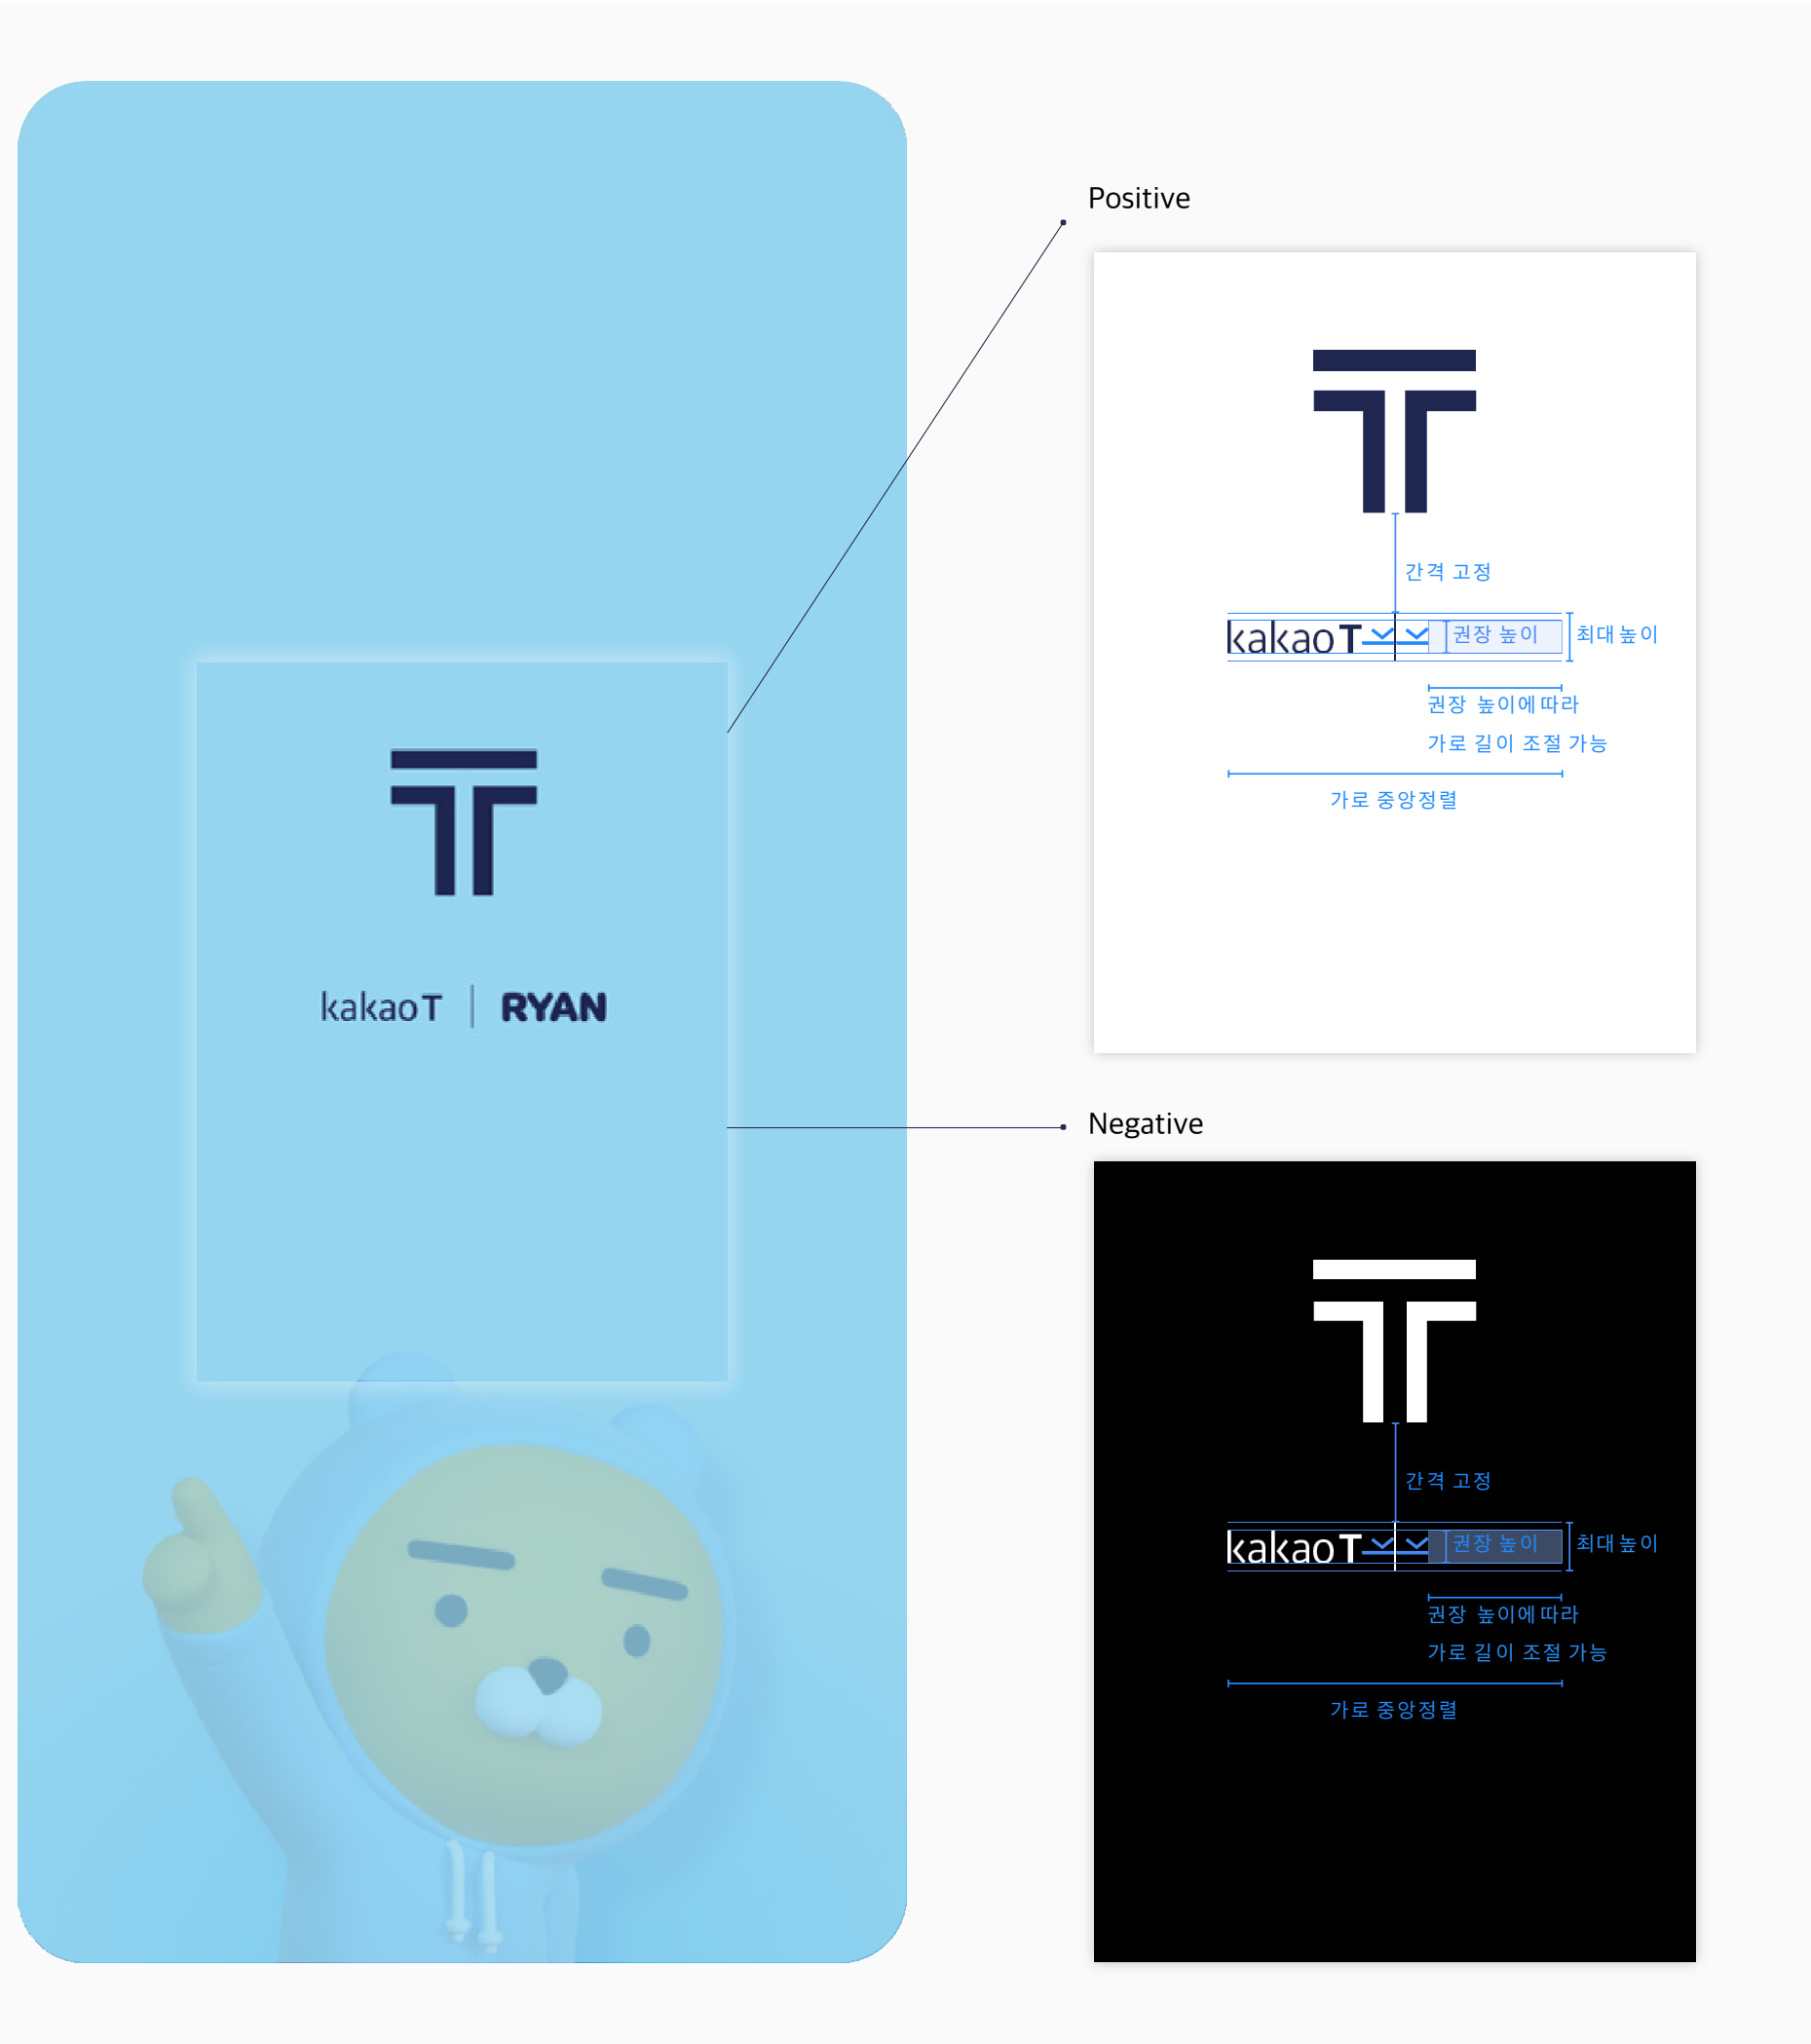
kakaoT | RYAN

Positive

간격 고정
kakaoT 권장 높이 최대 높이
권장 높이에 따라
가로 길이 조절 가능
가로 중앙정렬

Negative

간격 고정
kakaoT 권장 높이 최대 높이
권장 높이에 따라
가로 길이 조절 가능
가로 중앙정렬